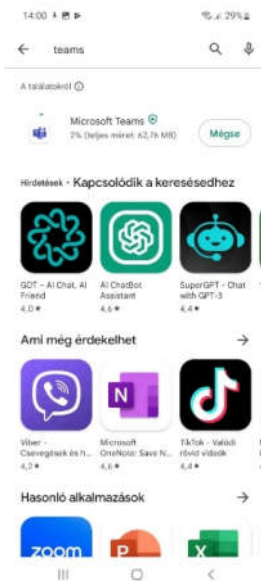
14:00 29%

teams

A találatokról ⓘ

Microsoft Teams
2% (teljes méret: 62,1k MB)

Mégse

Hirdetések · Kapcsolódik a kereséshez

GDT – AI Chat, AI Friend
4,0 ★

AI ChatBot Assistant
4,6 ★

SuperGPT - Chat with GPT-3
4,4 ★

Ami még érdekelhet

Viber - Csevegések és h...
4,2 ★

Microsoft OneNote: Save N...
4,6 ★

TikTok - Valódi rövid videók
4,4 ★

Hasonló alkalmazások

zoom

X